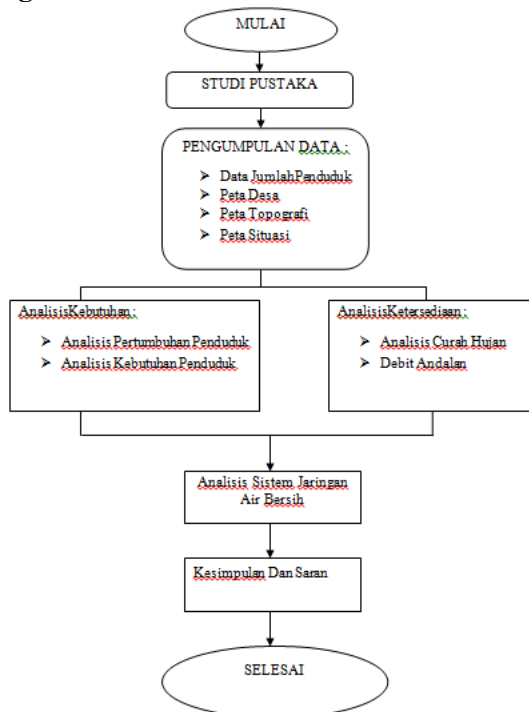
MULAI

STUDI PUSTAKA

PENGUMPULAN DATA :

- Data JumlahPenduduk
- Peta Desa
- Peta Topografi
- Peta Situasi

AnalisisKebutuhan :

- Analisis Pertumbuhan Penduduk
- Analisis Kebutuhan Penduduk

AnalisisKetersediaan :

- Analisis Curah Hujan
- Debit Andalan

Analisis Sistem Jaringan Air Bersih

Kesimpulan Dan Saran

SELESAI